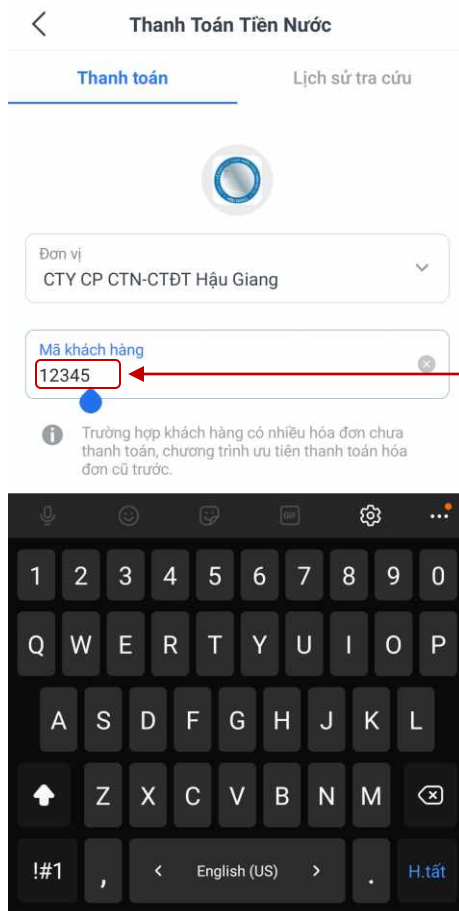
Thanh Toán Tiền Nước

Thanh toán

Lịch sử tra cứu

Đơn vị
CTY CP CTN-CTĐT Hậu Giang

Mã khách hàng
12345

Trường hợp khách hàng có nhiều hóa đơn chưa thanh toán, chương trình ưu tiên thanh toán hóa đơn cũ trước.

1 2 3 4 5 6 7 8 9 0
Q W E R T Y U I O P
A S D F G H J K L
Z X C V B N M
!#1 , < English (US) > . H.tất